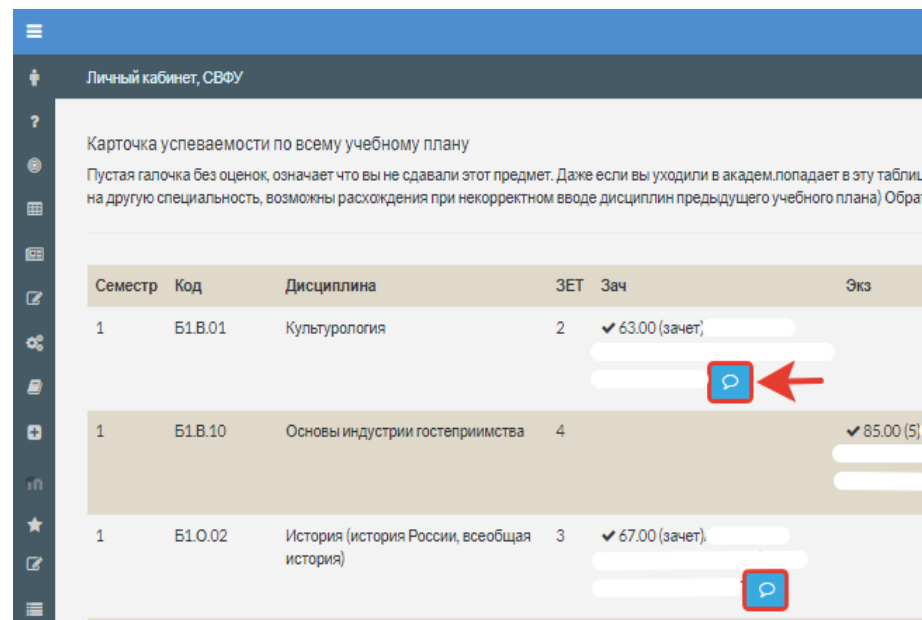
Личный кабинет, СВФУ

Карточка успеваемости по всему учебному плану

Пустая галочка без оценок, означает что вы не сдавали этот предмет. Даже если вы уходили в академ.попадает в эту табли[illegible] на другую специальность, возможны расхождения при некорректном вводе дисциплин предыдущего учебного плана) Обра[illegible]

| Семестр | Код | Дисциплина | ЗЕТ | Зач | Экз |
|---|---|---|---|---|---|
| 1 | Б1.В.01 | Культурология | 2 | ✔ 63.00 (зачет), | |
| 1 | Б1.В.10 | Основы индустрии гостеприимства | 4 | | ✔ 85.00 (5) |
| 1 | Б1.О.02 | История (история России, всеобщая история) | 3 | ✔ 67.00 (зачет), | |